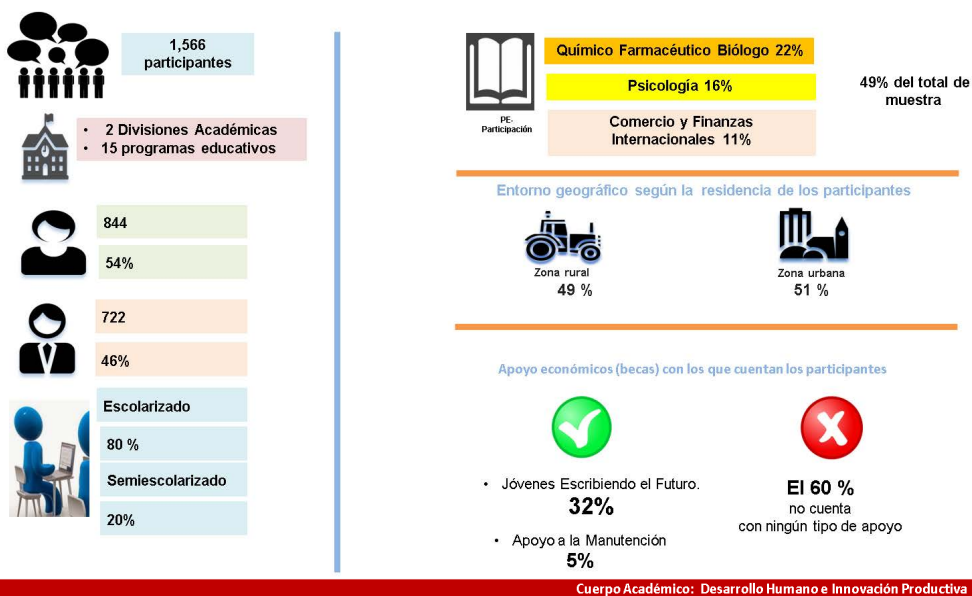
1,566 participantes

• 2 Divisiones Académicas
• 15 programas educativos

844

54%

722

46%

Escolarizado

80 %

Semiescolarizado

20%

PE-Participación

Químico Farmacéutico Biólogo 22%

Psicología 16%

Comercio y Finanzas Internacionales 11%

49% del total de muestra

Entorno geográfico según la residencia de los participantes

Zona rural
49 %

Zona urbana
51 %

Apoyo económicos (becas) con los que cuentan los participantes

• Jóvenes Escribiendo el Futuro.
32%

• Apoyo a la Manutención
5%

El 60 %
no cuenta
con ningún tipo de apoyo

Cuerpo Académico: Desarrollo Humano e Innovación Productiva